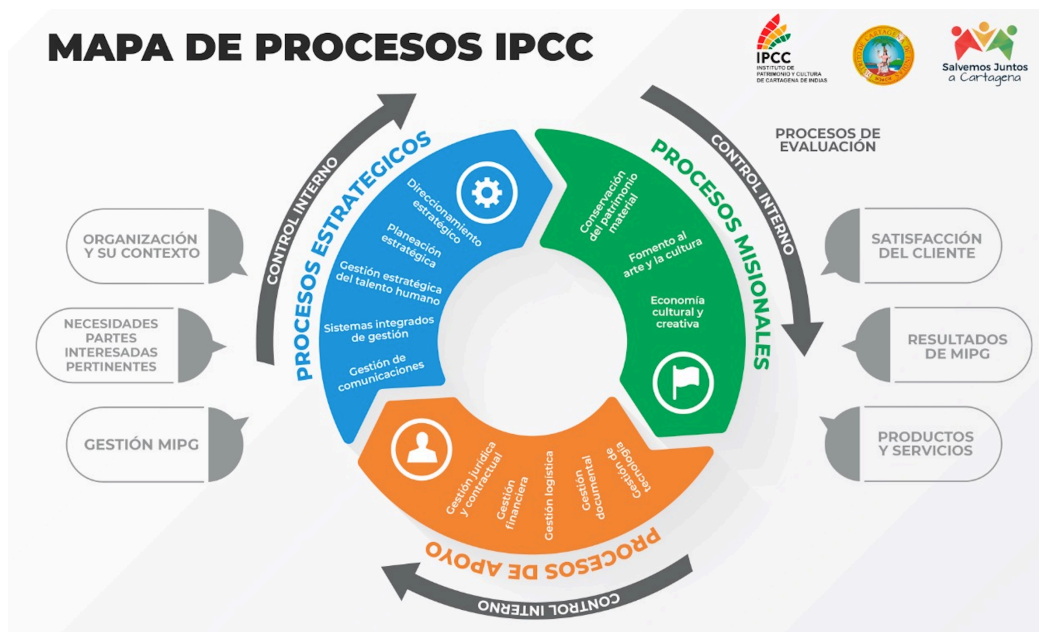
MAPA DE PROCESOS IPCC

IPCC
INSTITUTO DE PATRIMONIO Y CULTURA DE CARTAGENA DE INDIAS

Salvemos Juntos a Cartagena

PROCESOS DE EVALUACIÓN

CONTROL INTERNO

PROCESOS ESTRATEGICOS

Direccionamiento estratégico

Planeación estratégica

Gestión estratégica del talento humano

Sistemas integrados de gestión

Gestión de comunicaciones

PROCESOS MISIONALES

Conservación del patrimonio material

Fomento al arte y la cultura

Economía cultural y creativa

PROCESOS DE APOYO

Gestión jurídica y contractual

Gestión financiera

Gestión logística

Gestión documental

Gestión de tecnología

CONTROL INTERNO

CONTROL INTERNO

ORGANIZACIÓN Y SU CONTEXTO

NECESIDADES PARTES INTERESADAS PERTINENTES

GESTIÓN MIPG

SATISFACCIÓN DEL CLIENTE

RESULTADOS DE MIPG

PRODUCTOS Y SERVICIOS